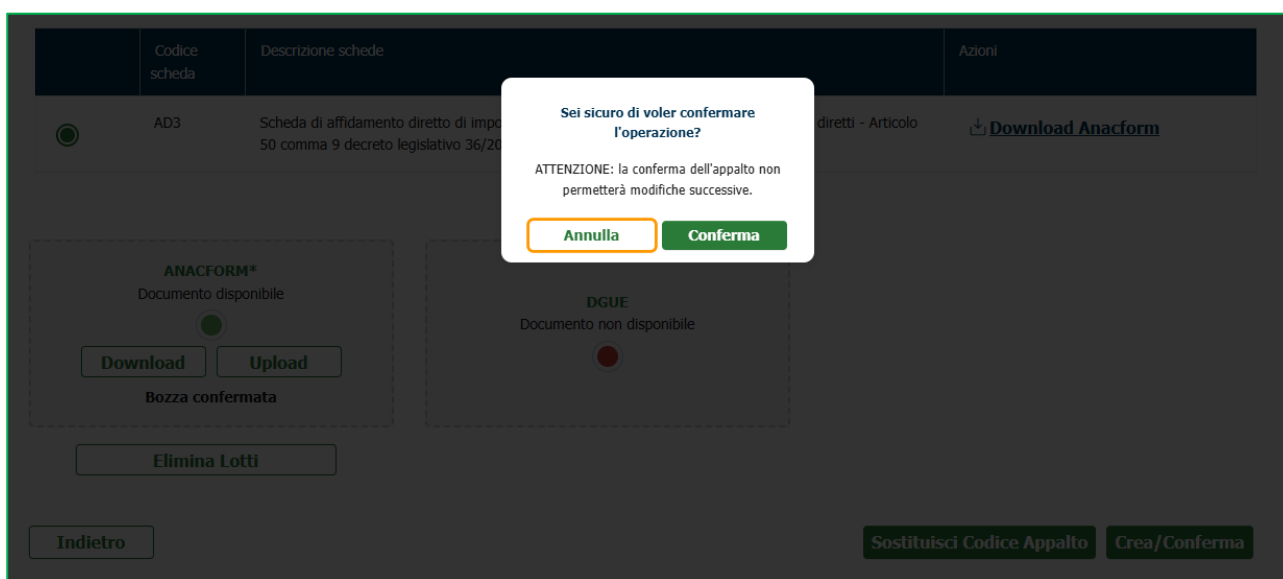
| | Codice scheda | Descrizione schede | Azioni |
|---|---|---|---|
| | AD3 | Scheda di affidamento diretto di impo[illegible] diretti - Articolo 50 comma 9 decreto legislativo 36/20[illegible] | Download Anacform |

Sei sicuro di voler confermare l'operazione?

ATTENZIONE: la conferma dell'appalto non permetterà modifiche successive.

Annulla Conferma

ANACFORM*
Documento disponibile

Download Upload

Bozza confermata

DGUE
Documento non disponibile

Elimina Lotti

Indietro

Sostituisci Codice Appalto Crea/Conferma